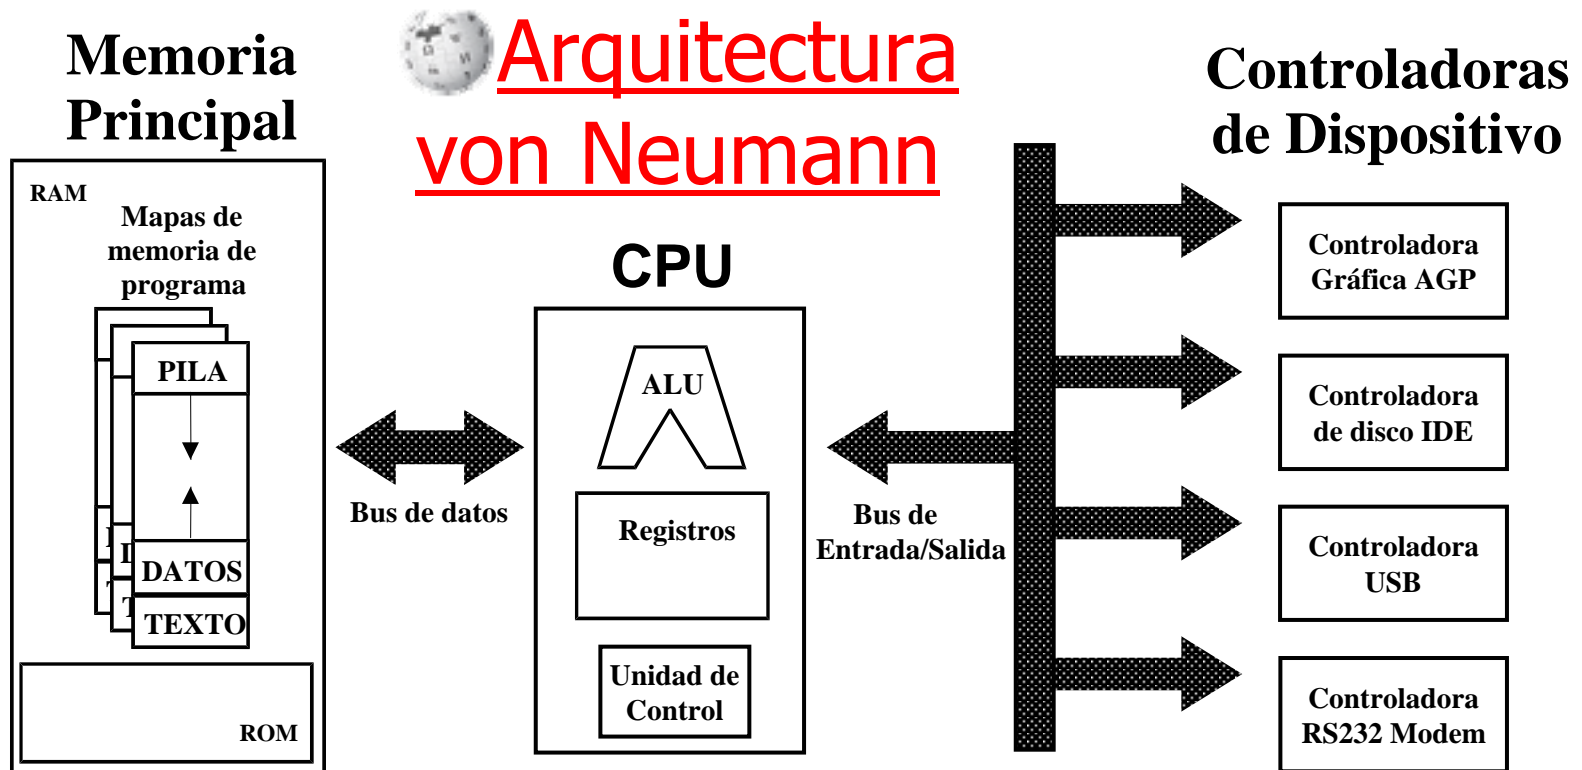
Memoria Principal

Arquitectura von Neumann

Controladoras de Dispositivo

RAM

Mapas de memoria de programa

PILA

DATOS

TEXTO

ROM

Bus de datos

CPU

ALU

Registros

Unidad de Control

Bus de Entrada/Salida

Controladora Gráfica AGP

Controladora de disco IDE

Controladora USB

Controladora RS232 Modem